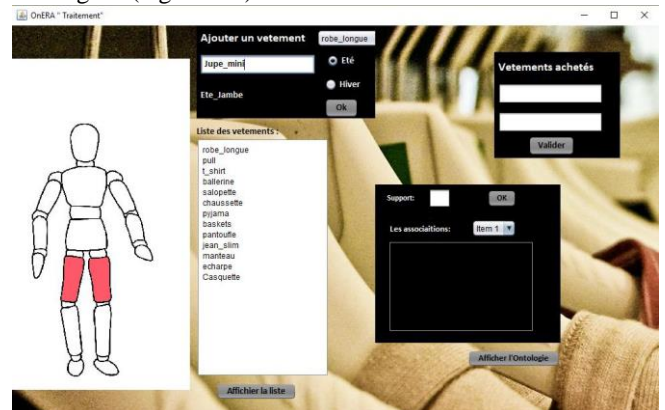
OnERA " Traitement"

Ajouter un vetement

robe_longue

Jupe_mini

Eté

Hiver

Ete_Jambe

Ok

Vetements achetés

Valider

Liste des vetements :

robe_longue
pull
t_shirt
ballerine
salopette
chaussette
pyjama
baskets
pantoufle
jean_slim
manteau
echarpe
Casquette

Support:

OK

Les associaitions:

Item 1

Afficher l'Ontologie

Afficher la liste